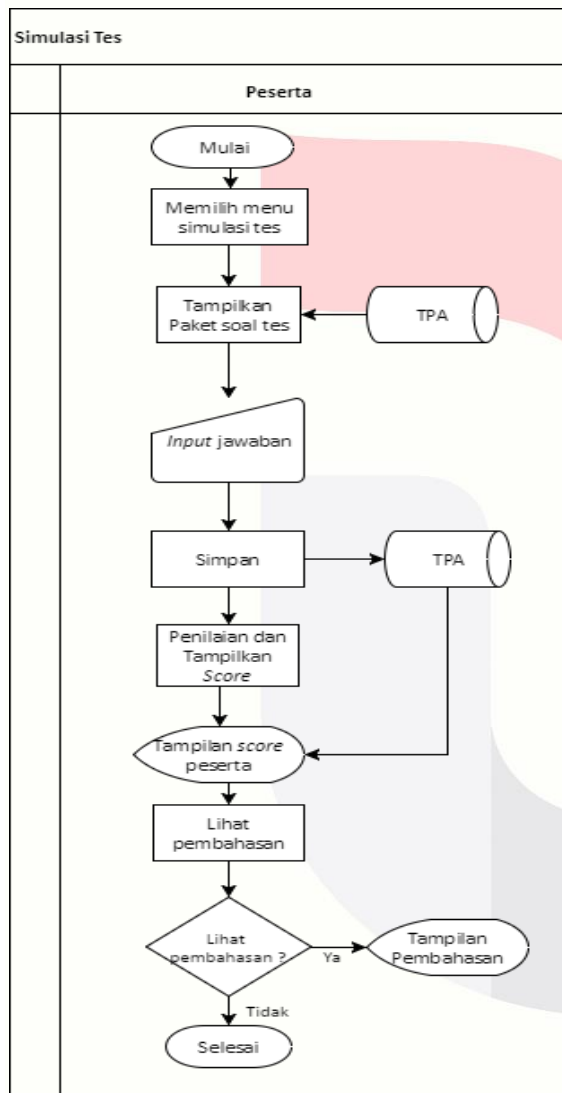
Simulasi Tes

Peserta

Mulai

Memilih menu simulasi tes

Tampilkan Paket soal tes

TPA

*Input* jawaban

Simpan

TPA

Penilaian dan Tampilkan *Score*

Tampilan *score* peserta

Lihat pembahasan

Lihat pembahasan ?

Ya

Tampilan Pembahasan

Tidak

Selesai